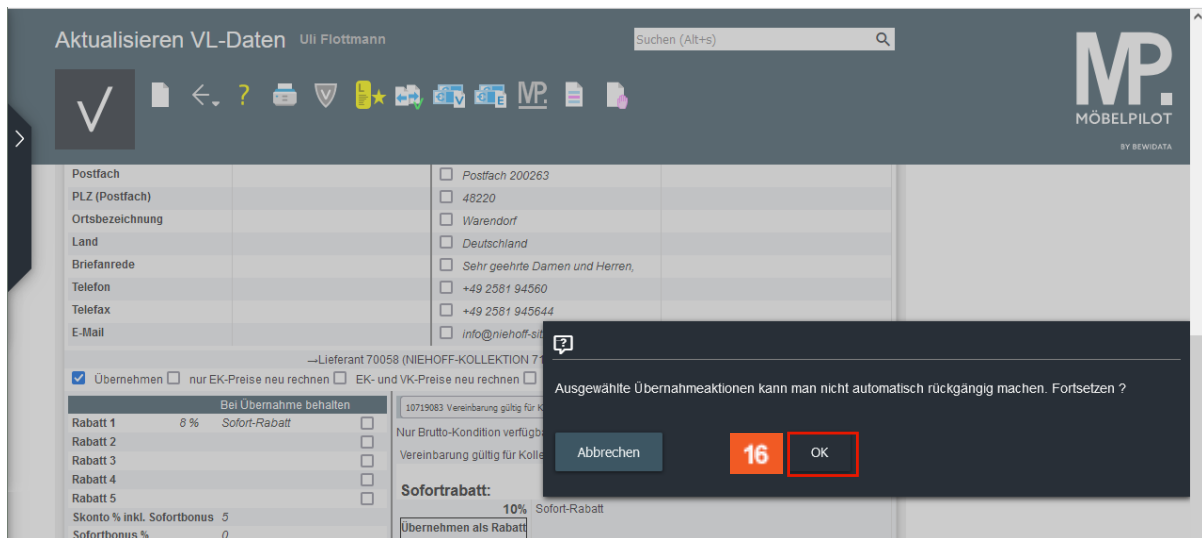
Aktualisieren VL-Daten Uli Flottmann

Suchen (Alt+s)

MP. MÖBELPILOT BY BEWIDATA

| | | |
|---|---|---|
| Postfach | | Postfach 200263 |
| PLZ (Postfach) | | 48220 |
| Ortsbezeichnung | | Warendorf |
| Land | | Deutschland |
| Briefanrede | | Sehr geehrte Damen und Herren, |
| Telefon | | +49 2581 94560 |
| Telefax | | +49 2581 945644 |
| E-Mail | | info@niehoff-sit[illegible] |

→Lieferant 70058 (NIEHOFF-KOLLEKTION 71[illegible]

Übernehmen nur EK-Preise neu rechnen EK- und VK-Preise neu rechnen

| | Bei Übernahme behalten | |
|---|---|---|
| Rabatt 1 | 8 % Sofort-Rabatt | |
| Rabatt 2 | | |
| Rabatt 3 | | |
| Rabatt 4 | | |
| Rabatt 5 | | |
| Skonto % inkl. Sofortbonus | 5 | |
| Sofortbonus % | 0 | |

10719083 Vereinbarung gültig für K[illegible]

Nur Brutto-Kondition verfügba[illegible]

Vereinbarung gültig für Kolle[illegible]

Sofortrabatt:

10% Sofort-Rabatt

Übernehmen als Rabatt

Ausgewählte Übernahmeaktionen kann man nicht automatisch rückgängig machen. Fortsetzen ?

Abbrechen

16

OK